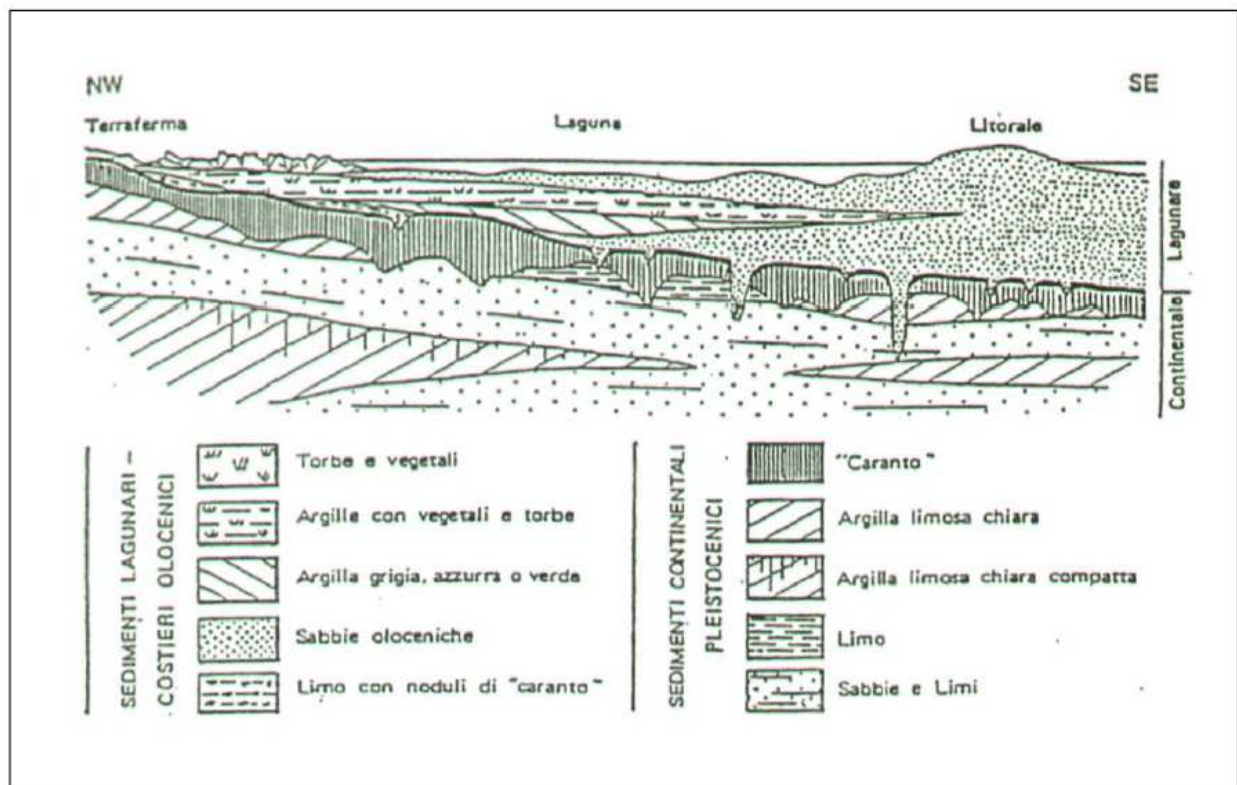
NW

SE

Terraferma

Laguna

Litorale

Lagunare

Continentale

SEDIMENTI LAGUNARI - COSTIERI OLOCENICI

Torbe e vegetali

Argille con vegetali e torbe

Argilla grigia, azzurra o verde

Sabbie oloceniche

Limo con noduli di "caranto"

SEDIMENTI CONTINENTALI PLEISTOCENICI

"Caranto"

Argilla limosa chiara

Argilla limosa chiara compatta

Limo

Sabbie e Limi